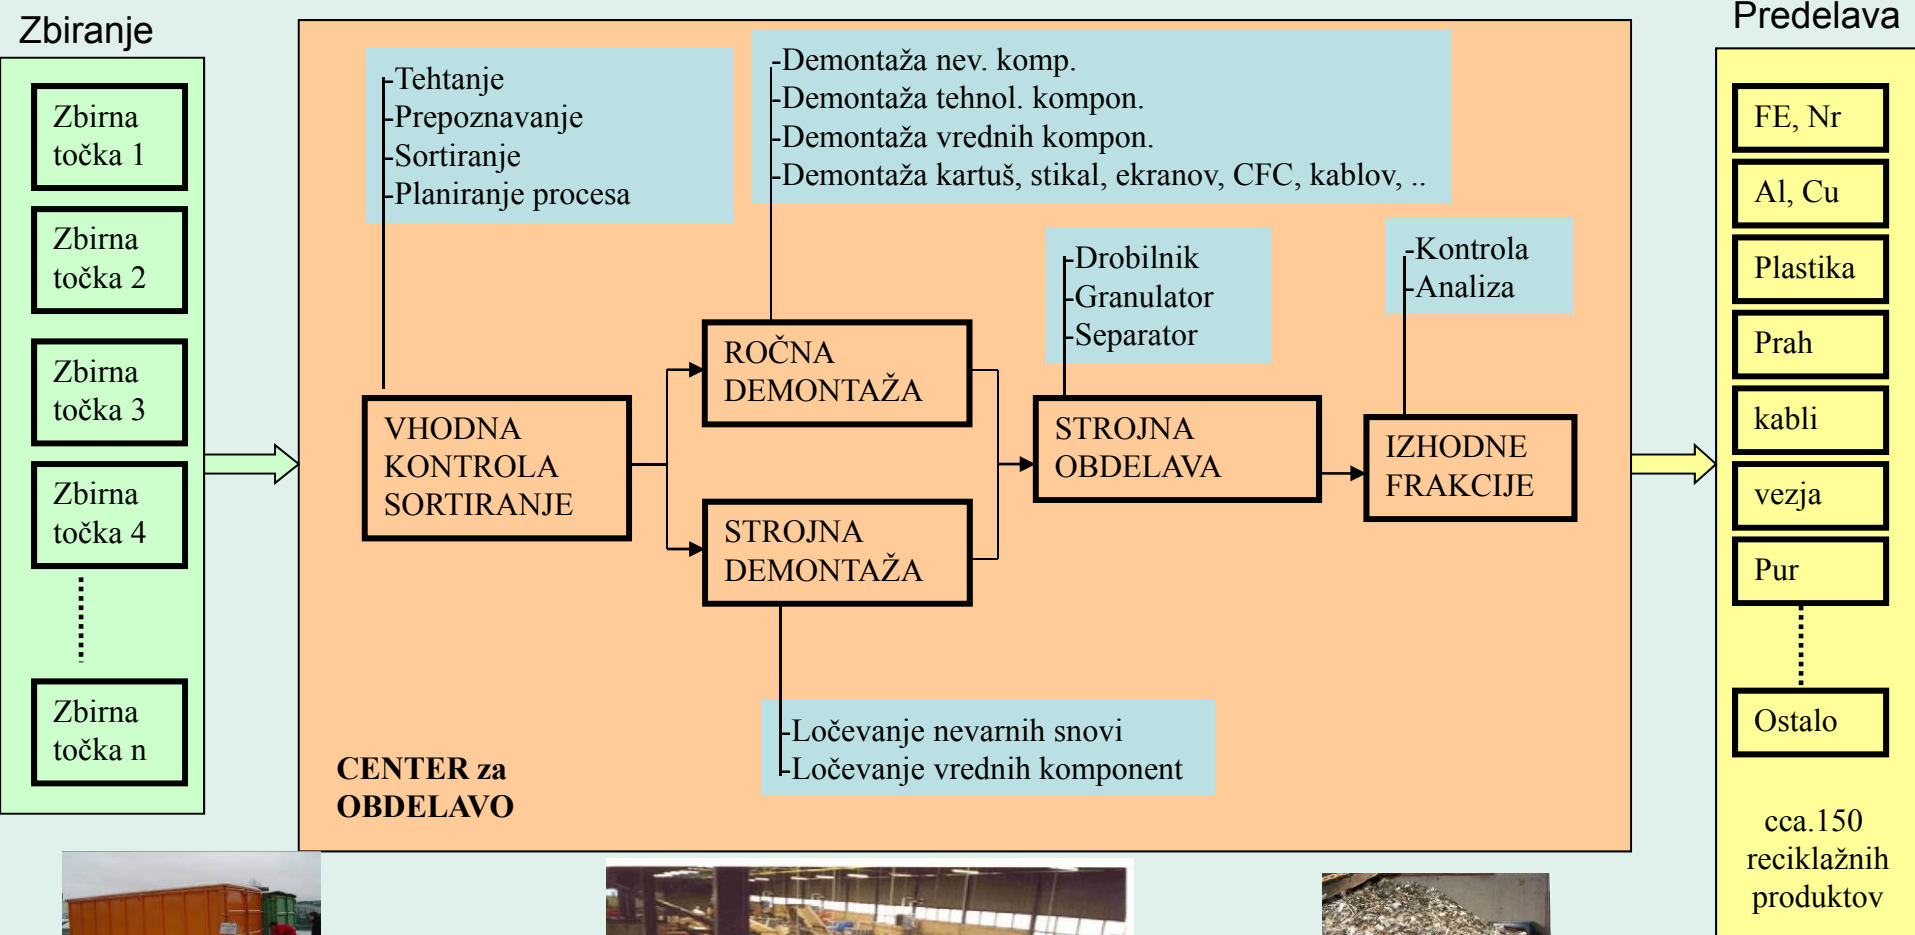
Zbiranje

Zbirna točka 1

Zbirna točka 2

Zbirna točka 3

Zbirna točka 4

Zbirna točka n

-Tehtanje
-Prepoznavanje
-Sortiranje
-Planiranje procesa

-Demontaža nev. komp.
-Demontaža tehnol. kompon.
-Demontaža vrednih kompon.
-Demontaža kartuš, stikal, ekranov, CFC, kablov, ..

-Drobilnik
-Granulator
-Separator

-Kontrola
-Analiza

VHODNA KONTROLA SORTIRANJE

ROČNA DEMONTAŽA

STROJNA DEMONTAŽA

STROJNA OBDELAVA

IZHODNE FRAKCIJE

-Ločevanje nevarnih snovi
-Ločevanje vrednih komponent

CENTER za OBDELAVO

Predelava

FE, Nr

Al, Cu

Plastika

Prah

kabli

vezja

Pur

Ostalo

cca.150 reciklažnih produktov